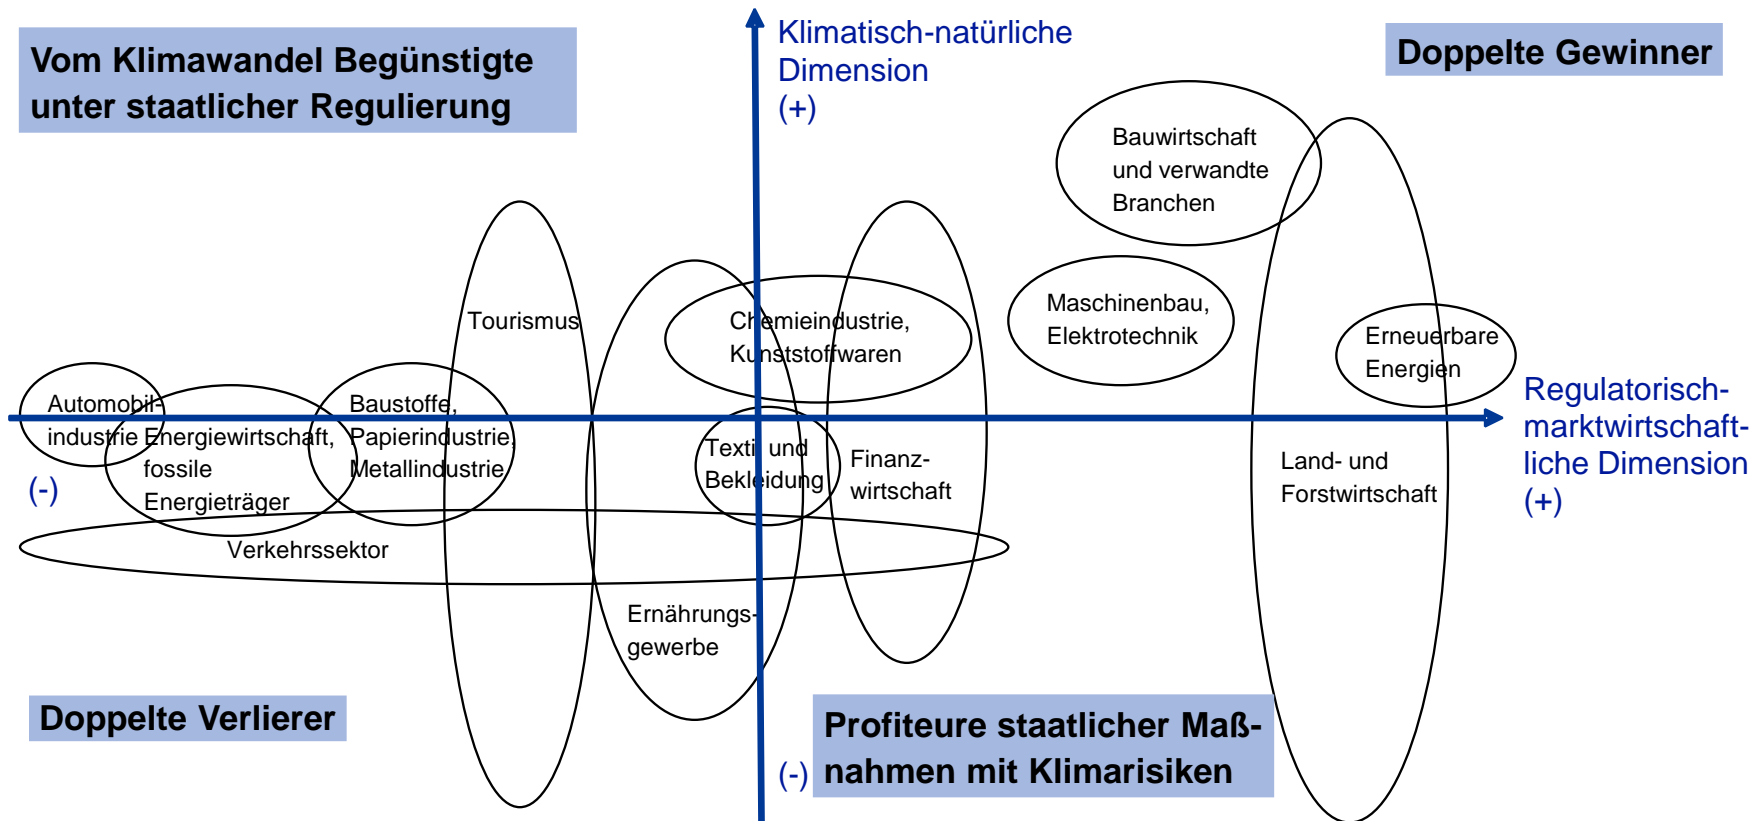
Vom Klimawandel Begünstigte unter staatlicher Regulierung

Klimatisch-natürliche Dimension (+)

Doppelte Gewinner

Bauwirtschaft und verwandte Branchen

Maschinenbau, Elektrotechnik

Erneuerbare Energien

Tourismus

Chemieindustrie, Kunststoffwaren

Automobilindustrie

Energiewirtschaft, fossile Energieträger

Baustoffe, Papierindustrie, Metallindustrie

Textil und Bekleidung

Finanzwirtschaft

Land- und Forstwirtschaft

Regulatorisch-marktwirtschaftliche Dimension (+)

(-)

Verkehrssektor

Ernährungsgewerbe

Doppelte Verlierer

(-)

Profiteure staatlicher Maßnahmen mit Klimarisiken